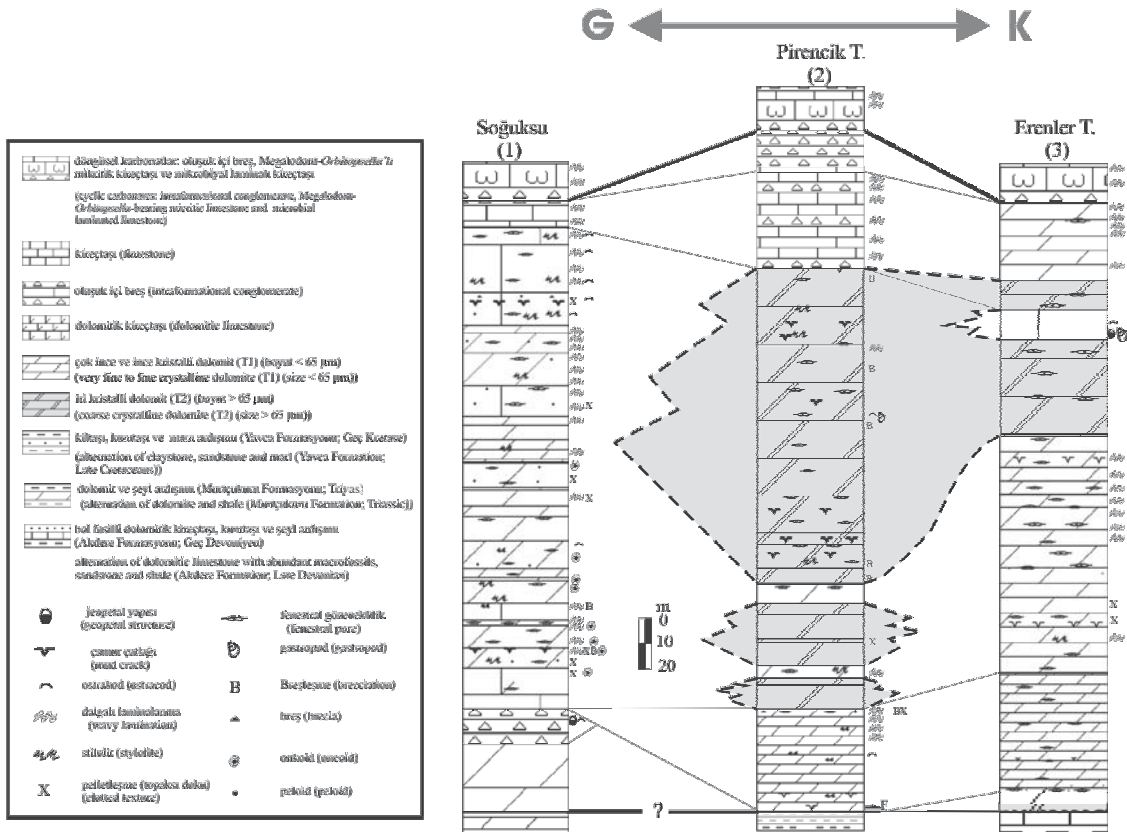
G K

Pirencik T. (2)

Soğuksu (1)

Erenler T. (3)

döngüsel karbonatlar: oluşuk içi breş, Megalodont-Orbitopsella'lı mikritik kireçtaşı ve mikrobiyal laminalı kireçtaşı

(cyclic carbonates: intraformational conglomerate, Megalodont-Orbitopsella-bearing micritic limestone and microbial laminated limestone)

kireçtaşı (limestone)

oluşuk içi breş (intraformational conglomerate)

dolomitik kireçtaşı (dolomitic limestone)

çok ince ve ince kristalli dolomit (T1) (boyut < 65 µm) (very fine to fine crystalline dolomite (T1) (size < 65 µm))

iri kristalli dolomit (T2) (boyut > 65 µm) (coarse crystalline dolomite (T2) (size > 65 µm))

kiltaşı, kumtaşı ve marn ardışımı (Yavca Formasyonu; Geç Kretase) (alternation of claystone, sandstone and marl (Yavca Formation; Late Cretaceous))

dolomit ve şeyl ardışımı (Muratçıkanı Formasyonu; Triyas) (alternation of dolomite and shale (Muratçıkanı Formation; Triassic))

bol fosilli dolomitik kireçtaşı, kumtaşı ve şeyl ardışımı (Akdere Formasyonu; Geç Devoniyen)

alternation of dolomitic limestone with abundant macrofossils, sandstone and shale (Akdere Formation; Late Devonian)

jeopetal yapısı (geopetal structure)

fenestral gözeneklilik (fenestral pore)

çamur çatlağı (mud crack)

gastropod (gastropod)

ostrakod (ostracod)

B Breşleşme (brecciation)

dalgalı laminalanma (wavy lamination)

breş (breccia)

stilolit (stylolite)

onkoid (oncoid)

X peletleşme (topaklı doku) (clotted texture)

peloid (peloid)

m 0 10 20

X B ? BK F